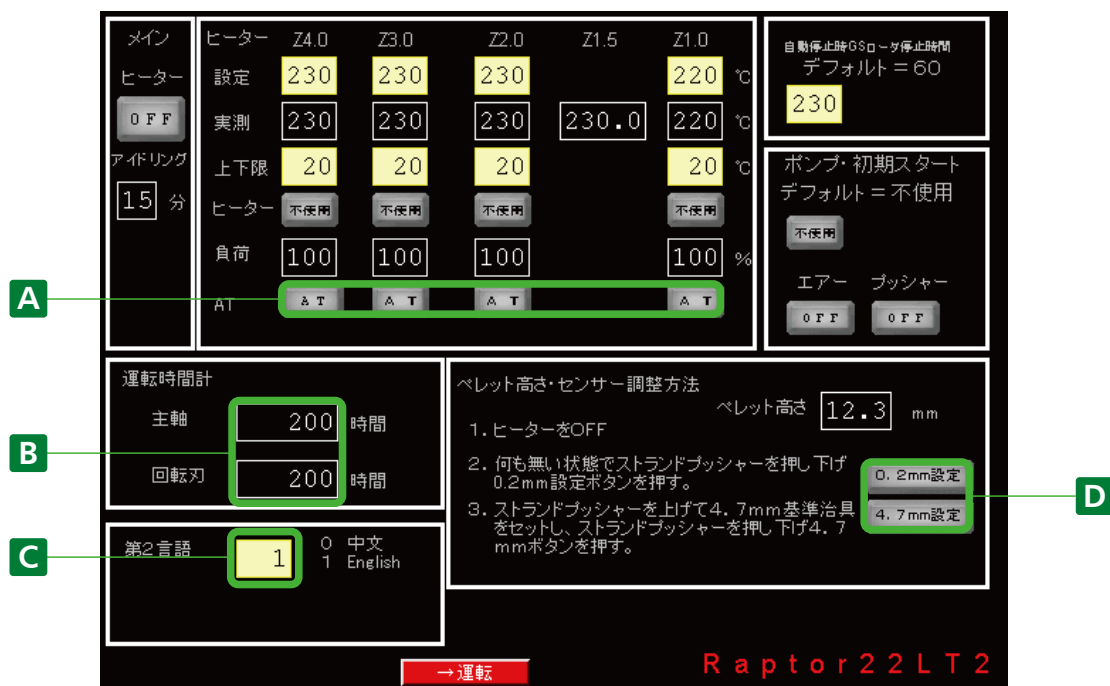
メイン

ヒーター

OFF

アイドリング

15 分

ヒーター Z4.0 Z3.0 Z2.0 Z1.5 Z1.0

| | Z4.0 | Z3.0 | Z2.0 | Z1.5 | Z1.0 | |
|---|---|---|---|---|---|---|
| 設定 | 230 | 230 | 230 | | 220 | ℃ |
| 実測 | 230 | 230 | 230 | 230.0 | 220 | ℃ |
| 上下限 | 20 | 20 | 20 | | 20 | ℃ |
| ヒーター | 不使用 | 不使用 | 不使用 | | 不使用 | |
| 負荷 | 100 | 100 | 100 | | 100 | % |
| AT | A T | A T | A T | | A T | |

A

自動停止時GSローダ停止時間
デフォルト＝60

230

ポンプ・初期スタート
デフォルト＝不使用

不使用

エアー プッシャー

OFF OFF

運転時間計

主軸 200 時間

回転刃 200 時間

B

ペレット高さ・センサー調整方法

ペレット高さ 12.3 mm

1. ヒーターをOFF

2. 何も無い状態でストランドプッシャーを押し下げ0.2mm設定ボタンを押す。

3. ストランドプッシャーを上げて4.7mm基準治具をセットし、ストランドプッシャーを押し下げ4.7mmボタンを押す。

0.2mm設定

4.7mm設定

D

第2言語 1

0 中文
1 English

C

→運転

Raptor22LT2